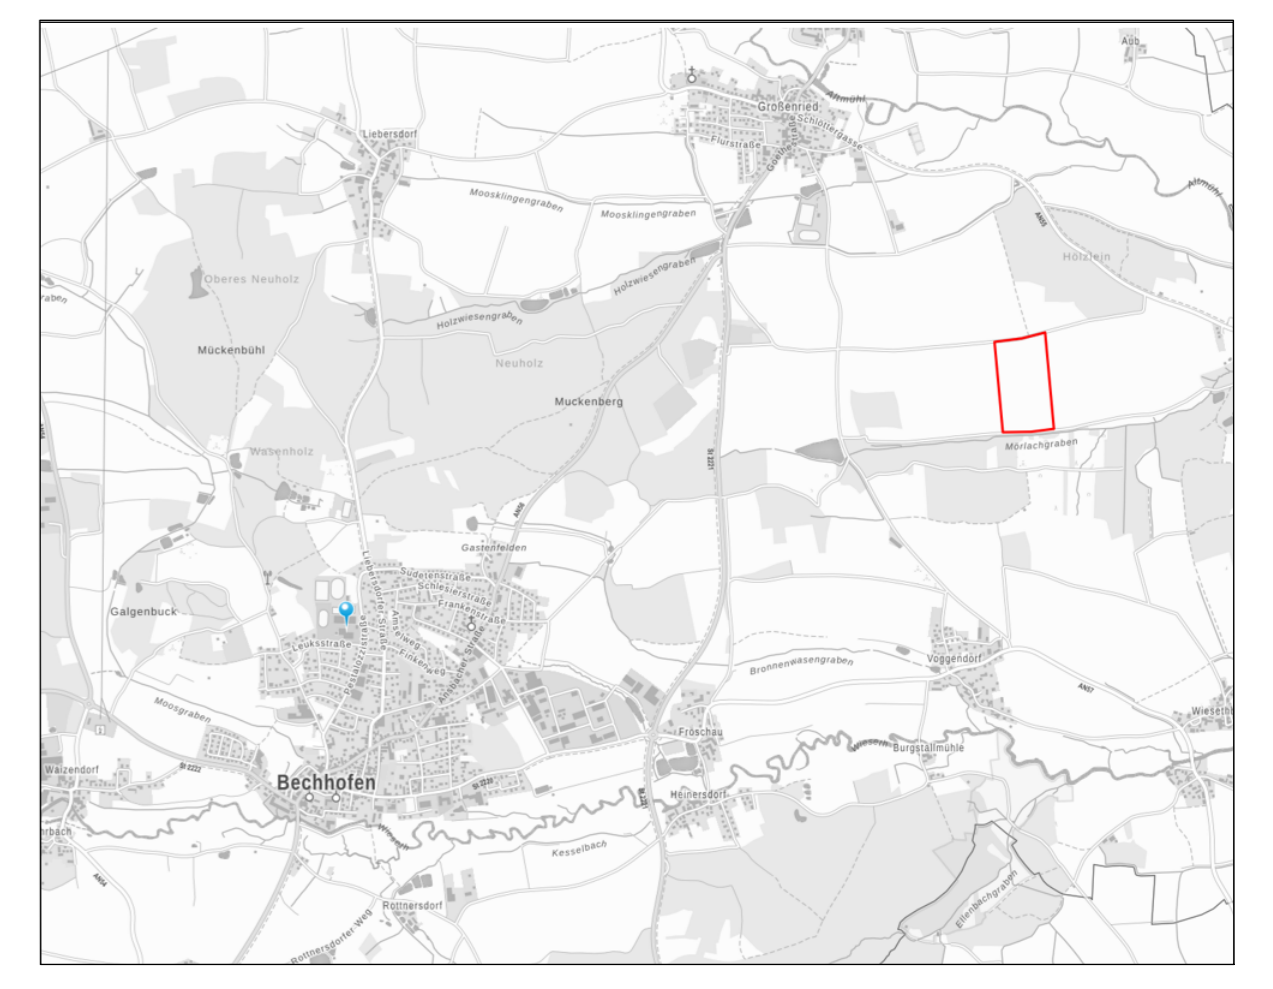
Aub
Großenried
Altmühl
Schlottergasse
Flurstraße
Goethestraße
Liebersdorf
Moosklingengraben
Moosklingengraben
Altmühl
AN55
Hölzlein
Holzwiesengraben
Oberes Neuholz
raben
Holzwiesengraben
Neuholz
Mückenbühl
Muckenberg
St 2221
Mörlachgraben
Wasenholz
AN56
Gastenfelden
Sudetenstraße
Schlesierstraße
Frankenstraße
Galgenbuck
Leuksstraße
Liebersdorfer Straße
Amselweg
Finkenweg
Pestalozzistraße
Ansbacher Straße
Bronnenwiesengraben
Voggendorf
AN57
Moosgraben
Fröschau
Wieseth
Wieseth
Burgstallmühle
Walzendorf
St 2222
Bechhofen
St 2220
Heinersdorf
St 2221
rbach
Wieseth
Kesselbach
AN54
Rottnersdorf
Rottnersdorfer Weg
Ellenbachgraben